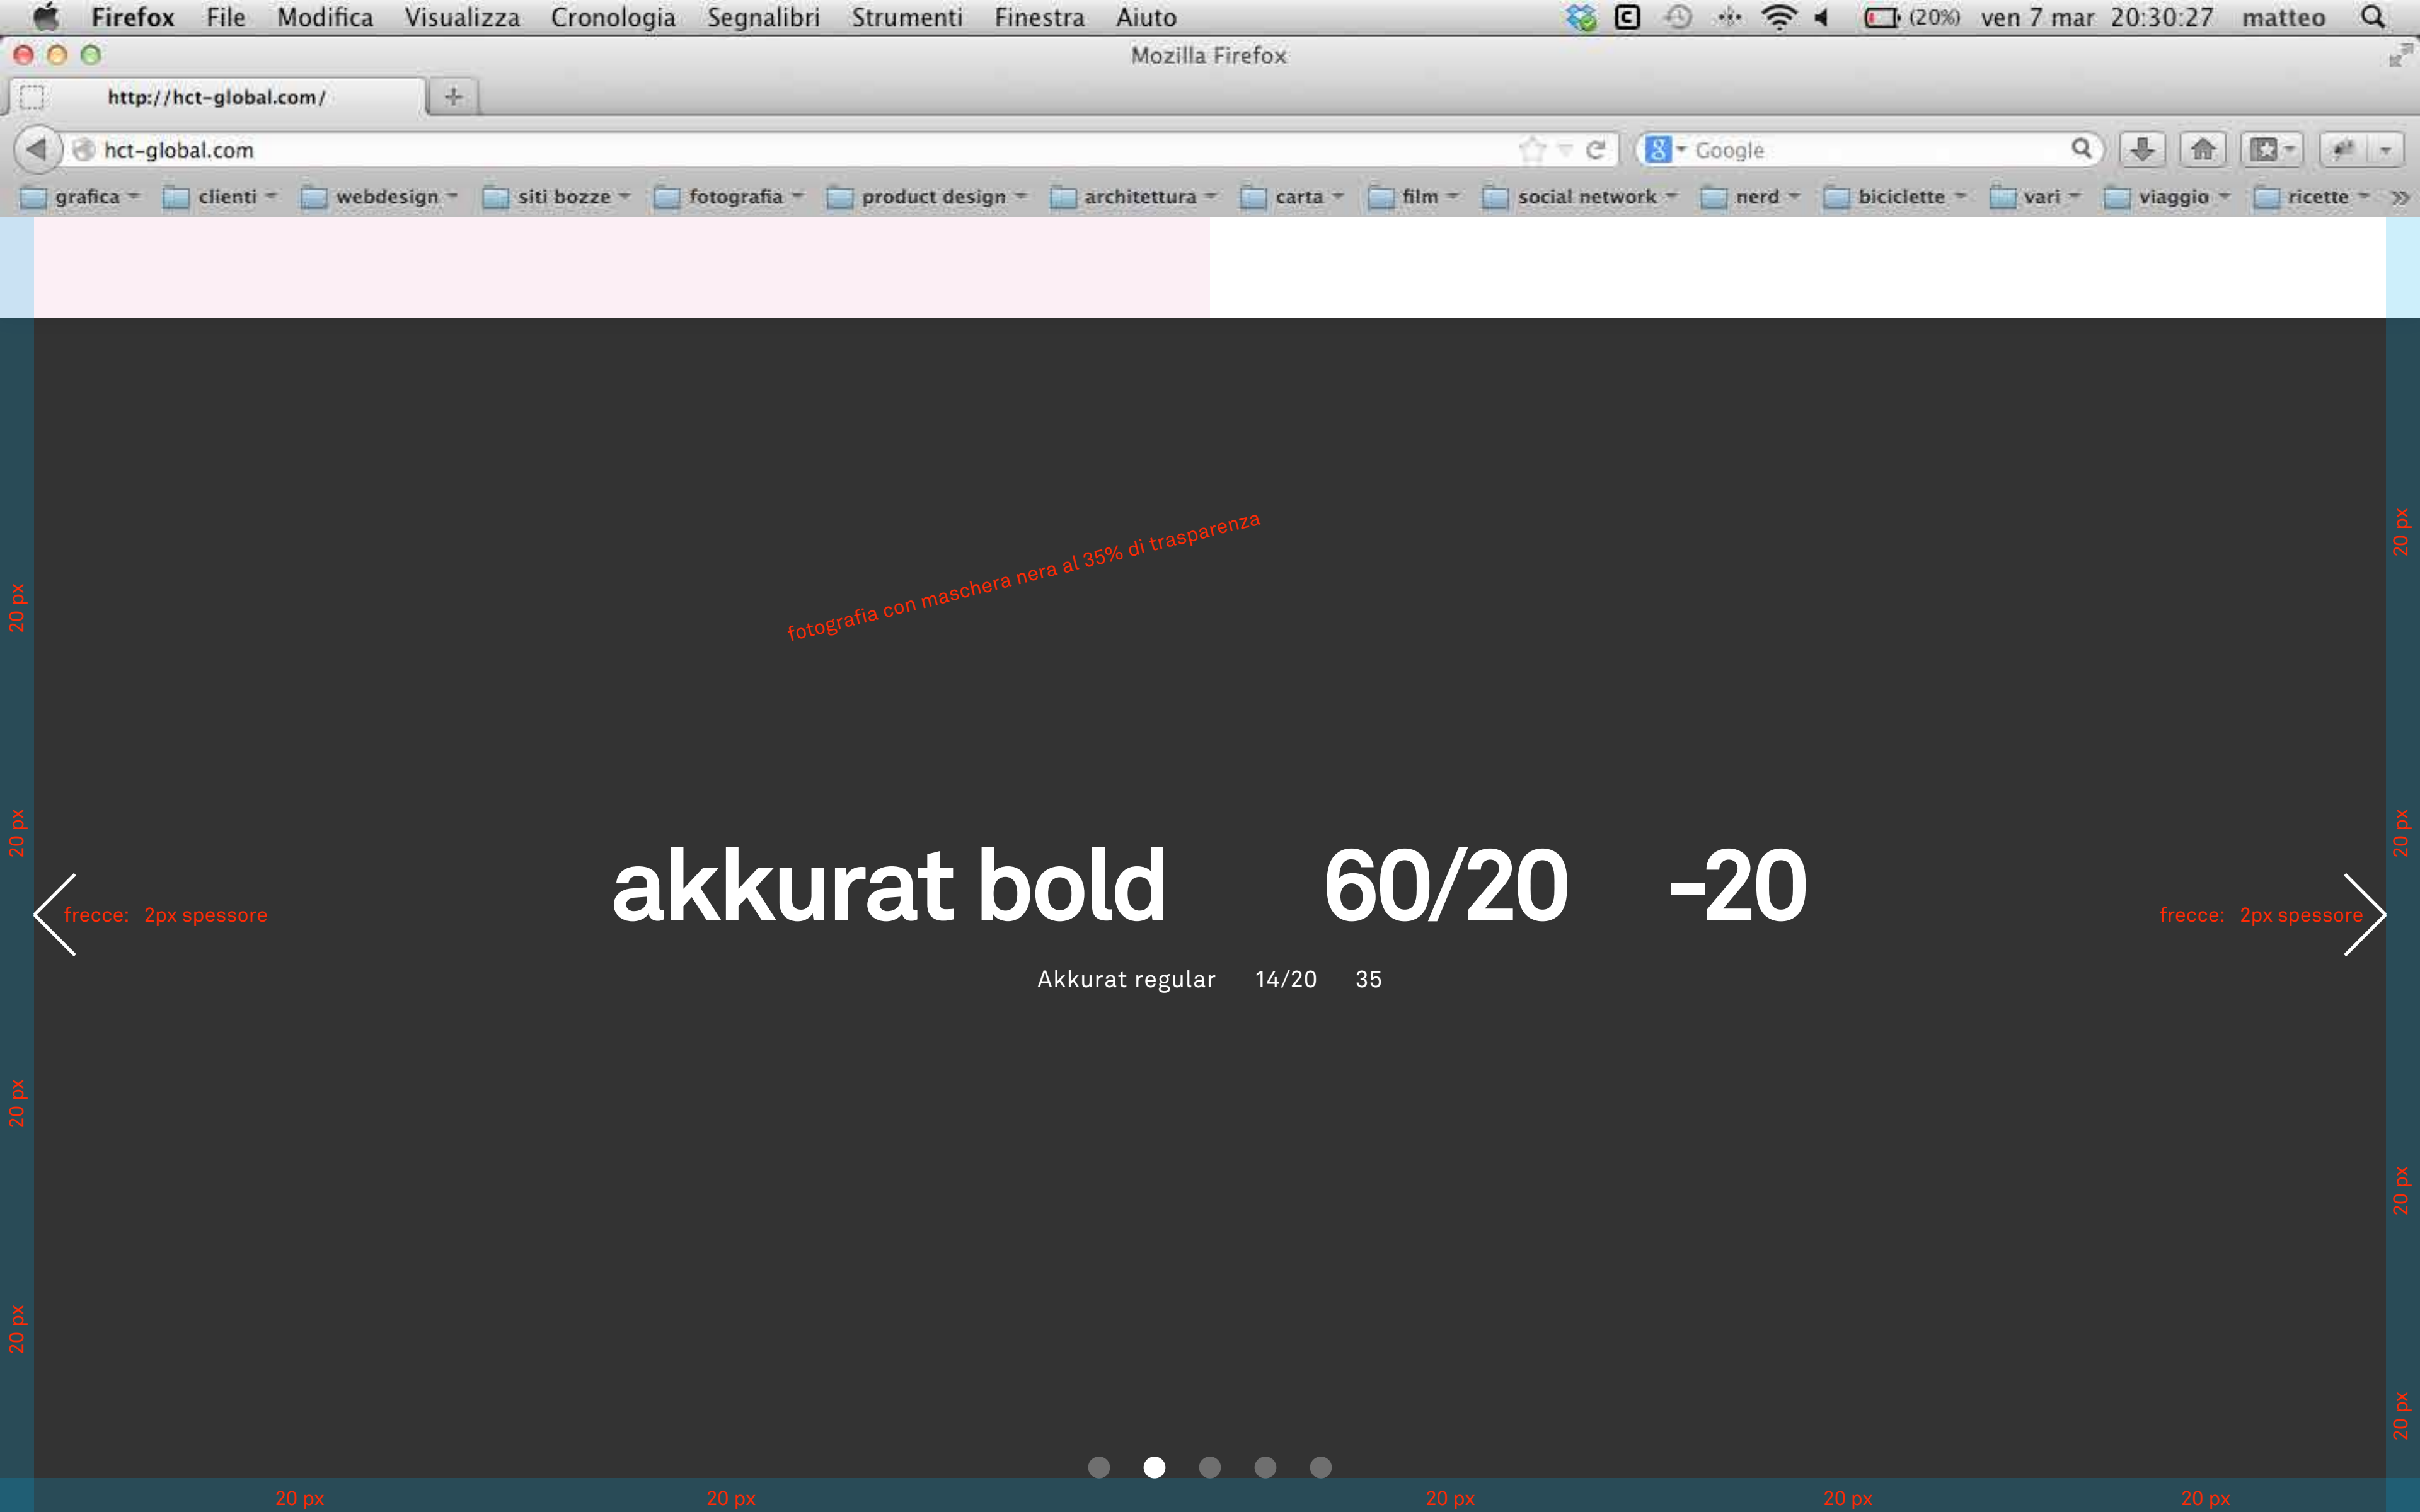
Firefox File Modifica Visualizza Cronologia Segnalibri Strumenti Finestra Aiuto (20%) ven 7 mar 20:30:27 matteo

Mozilla Firefox

http://hct-global.com/

hct-global.com

Google

grafica clienti webdesign siti bozze fotografia product design architettura carta film social network nerd biciclette vari viaggio ricette

fotografia con maschera nera al 35% di trasparenza

20 px

20 px

20 px

20 px

20 px

20 px

20 px

20 px

frecce: 2px spessore

akkurat bold 60/20 -20

frecce: 2px spessore

Akkurat regular 14/20 35

20 px 20 px 20 px 20 px 20 px